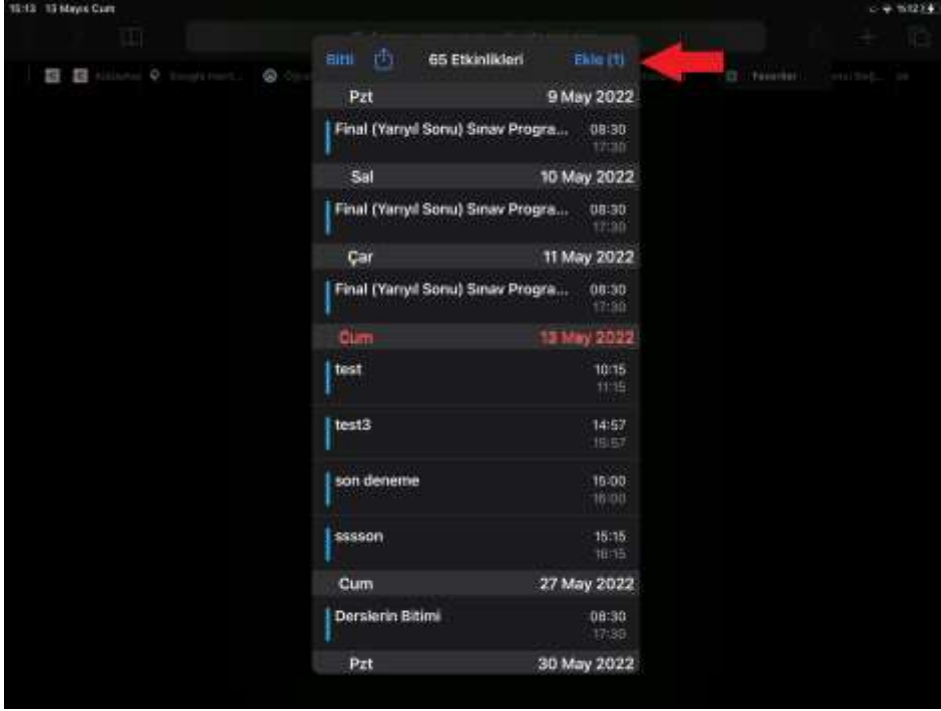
15:13 13 Mayıs Cum

Bitti 65 Etkinlikleri Ekle (1)

Pzt 9 May 2022

Final (Yarıyıl Sonu) Sınav Progra... 08:30 17:30

Sal 10 May 2022

Final (Yarıyıl Sonu) Sınav Progra... 08:30 17:30

Çar 11 May 2022

Final (Yarıyıl Sonu) Sınav Progra... 08:30 17:30

Cum 13 May 2022

test 10:15 11:15

test3 14:57 15:57

son deneme 15:00 16:00

sssson 15:15 16:15

Cum 27 May 2022

Derslerin Bitimi 08:30 17:30

Pzt 30 May 2022